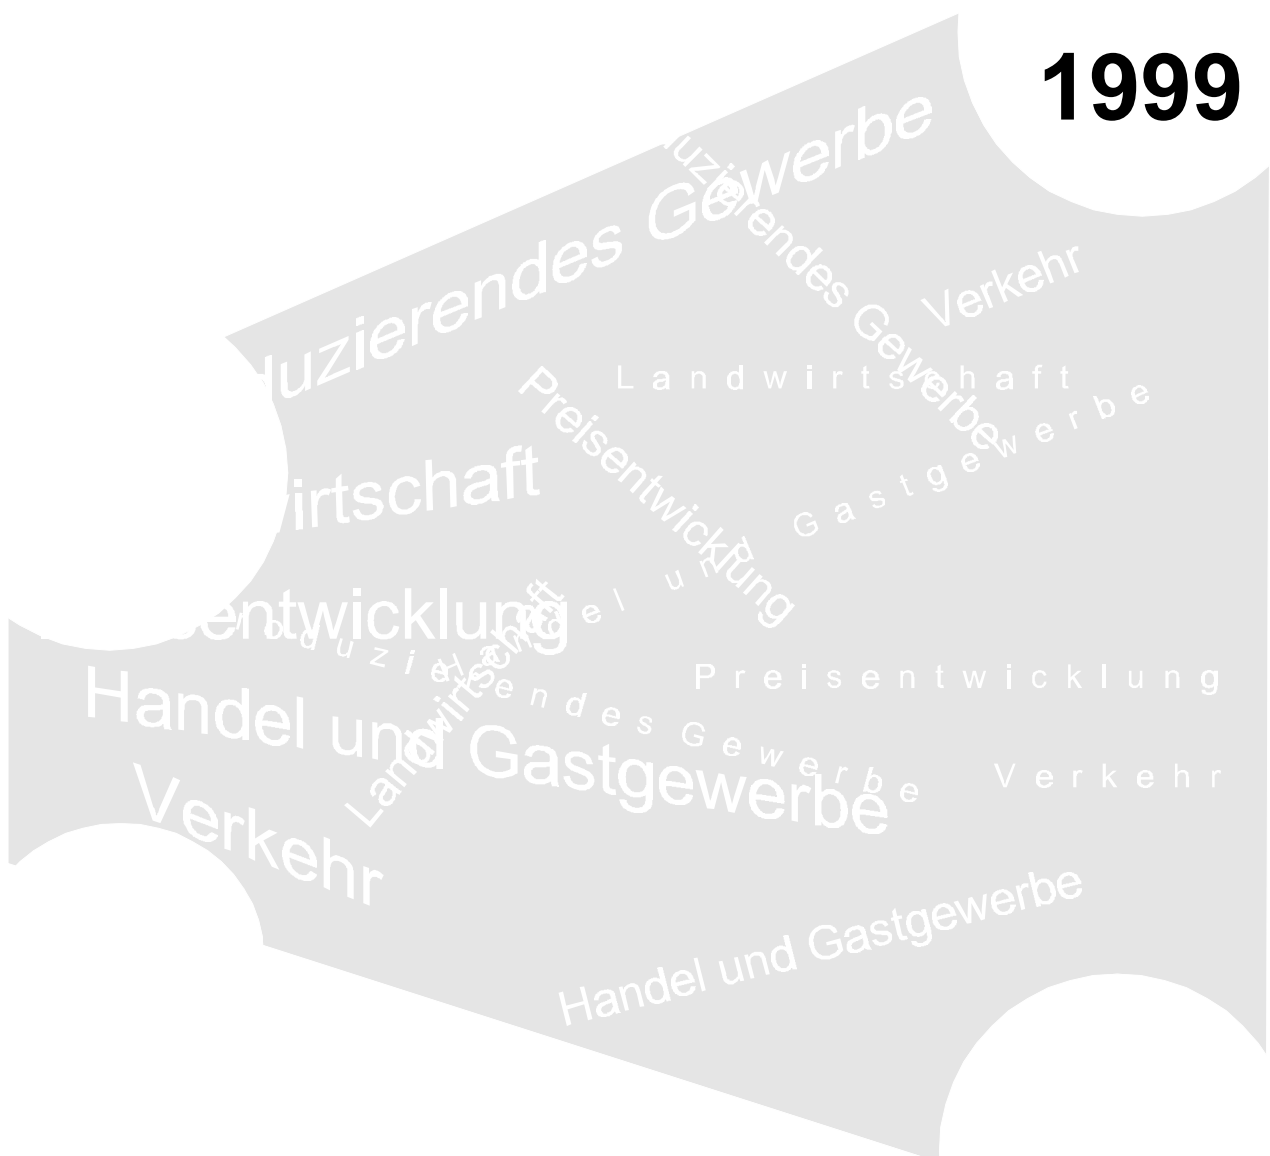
1999

duzierendes Gewerbe

uzierendes Gewerbe

Verkehr

Landwirtschaft

Gastgewerbe

Preisentwicklung

irtschaft

entwicklung

Handel und Gastgewerbe

roduzierendes Gewerbe

Landwirtschaft

Handel u

Preisentwicklung

Verkehr

Verkehr

Handel und Gastgewerbe